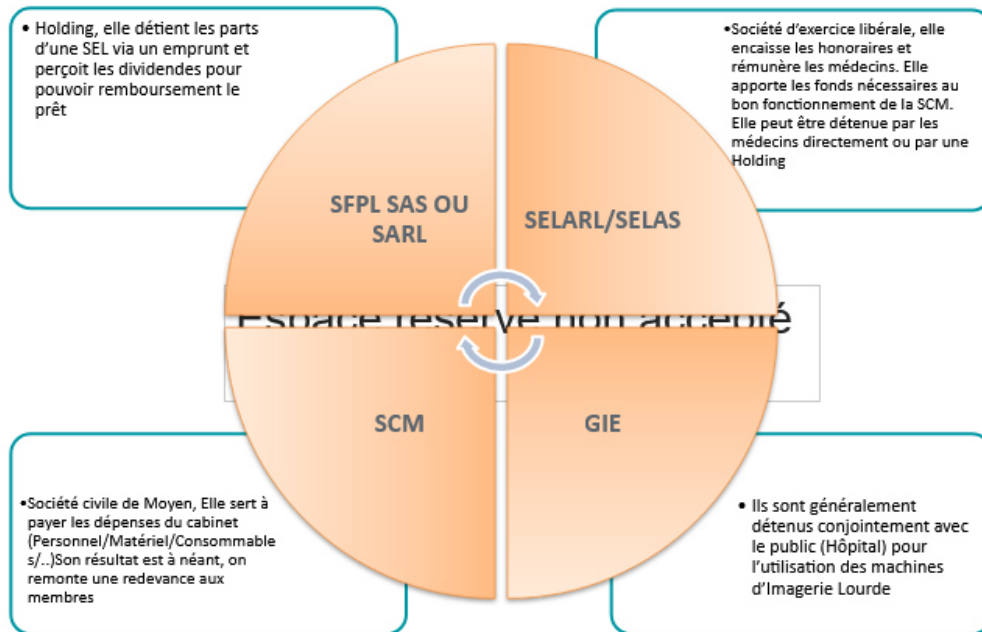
• Holding, elle détient les parts d'une SEL via un emprunt et perçoit les dividendes pour pouvoir remboursement le prêt

•Société d'exercice libérale, elle encaisse les honoraires et rémunère les médecins. Elle apporte les fonds nécessaires au bon fonctionnement de la SCM. Elle peut être détenue par les médecins directement ou par une Holding

SFPL SAS OU SARL

SELARL/SELAS

Espace réservé non accepté

SCM

GIE

•Société civile de Moyen, Elle sert à payer les dépenses du cabinet (Personnel/Matériel/Consommables/..)Son résultat est à néant, on remonte une redevance aux membres

• Ils sont généralement détenus conjointement avec le public (Hôpital) pour l'utilisation des machines d'Imagerie Lourde